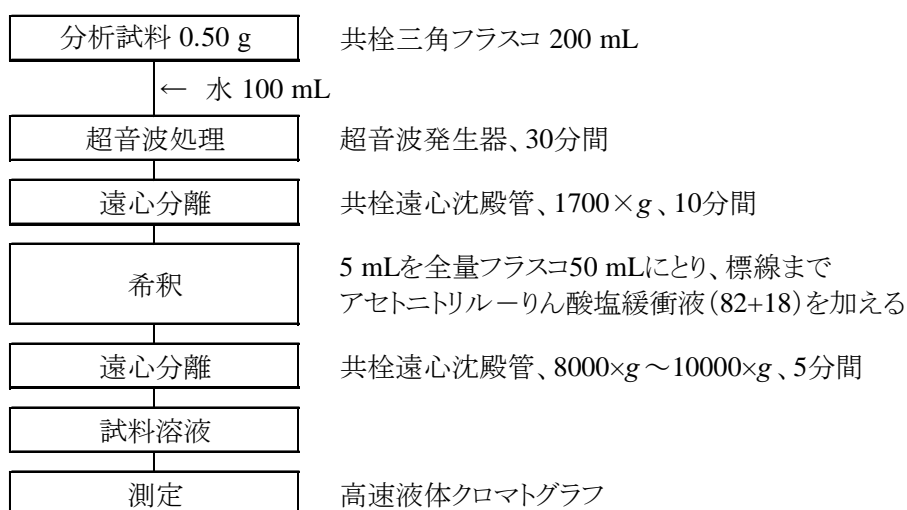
分析試料 0.50 g

共栓三角フラスコ 200 mL

← 水 100 mL

超音波処理

超音波発生器、30分間

遠心分離

共栓遠心沈殿管、1700×$g$、10分間

希釈

5 mLを全量フラスコ50 mLにとり、標線までアセトニトリル－りん酸塩緩衝液（82+18）を加える

遠心分離

共栓遠心沈殿管、8000×$g$～10000×$g$、5分間

試料溶液

測定

高速液体クロマトグラフ